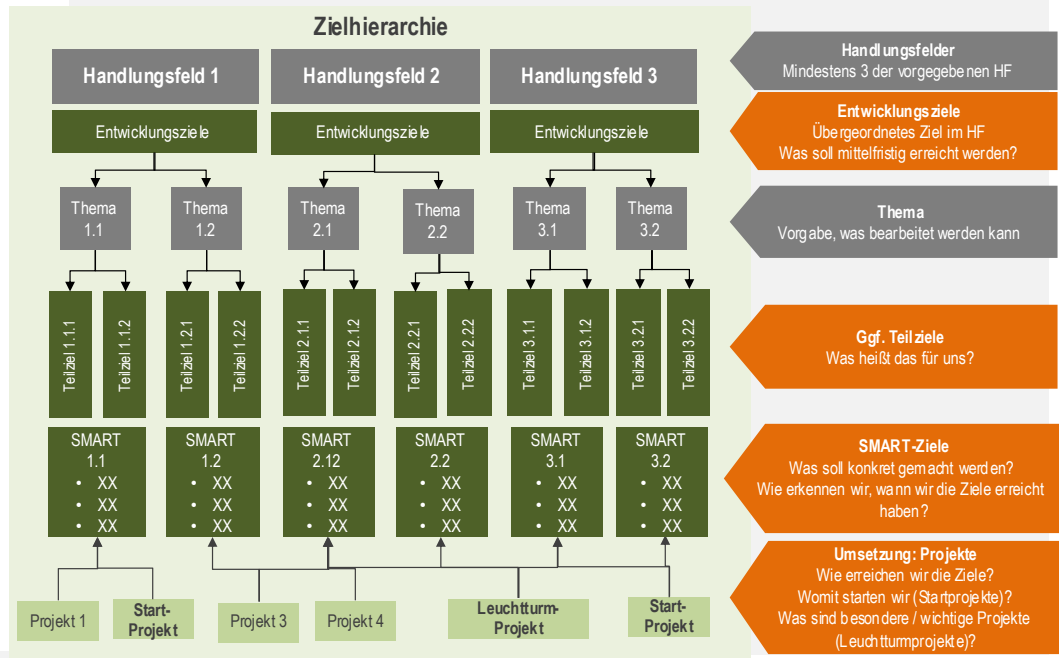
Zielhierarchie

Handlungsfeld 1

Handlungsfeld 2

Handlungsfeld 3

Entwicklungsziele

Entwicklungsziele

Entwicklungsziele

Thema 1.1

Thema 1.2

Thema 2.1

Thema 2.2

Thema 3.1

Thema 3.2

Teilziel 1.1.1

Teilziel 1.1.2

Teilziel 1.2.1

Teilziel 1.2.2

Teilziel 2.1.1

Teilziel 2.1.2

Teilziel 2.2.1

Teilziel 2.2.2

Teilziel 3.1.1

Teilziel 3.1.2

Teilziel 3.2.1

Teilziel 3.2.2

SMART 1.1
• XX
• XX
• XX

SMART 1.2
• XX
• XX
• XX

SMART 2.12
• XX
• XX
• XX

SMART 2.2
• XX
• XX
• XX

SMART 3.1
• XX
• XX
• XX

SMART 3.2
• XX
• XX
• XX

Projekt 1

Start-Projekt

Projekt 3

Projekt 4

Leuchtturm-Projekt

Start-Projekt

Handlungsfelder
Mindestens 3 der vorgegebenen HF

Entwicklungsziele
Übergeordnetes Ziel im HF
Was soll mittelfristig erreicht werden?

Thema
Vorgabe, was bearbeitet werden kann

Ggf. Teilziele
Was heißt das für uns?

SMART-Ziele
Was soll konkret gemacht werden?
Wie erkennen wir, wann wir die Ziele erreicht haben?

Umsetzung: Projekte
Wie erreichen wir die Ziele?
Womit starten wir (Startprojekte)?
Was sind besondere / wichtige Projekte (Leuchtturmprojekte)?